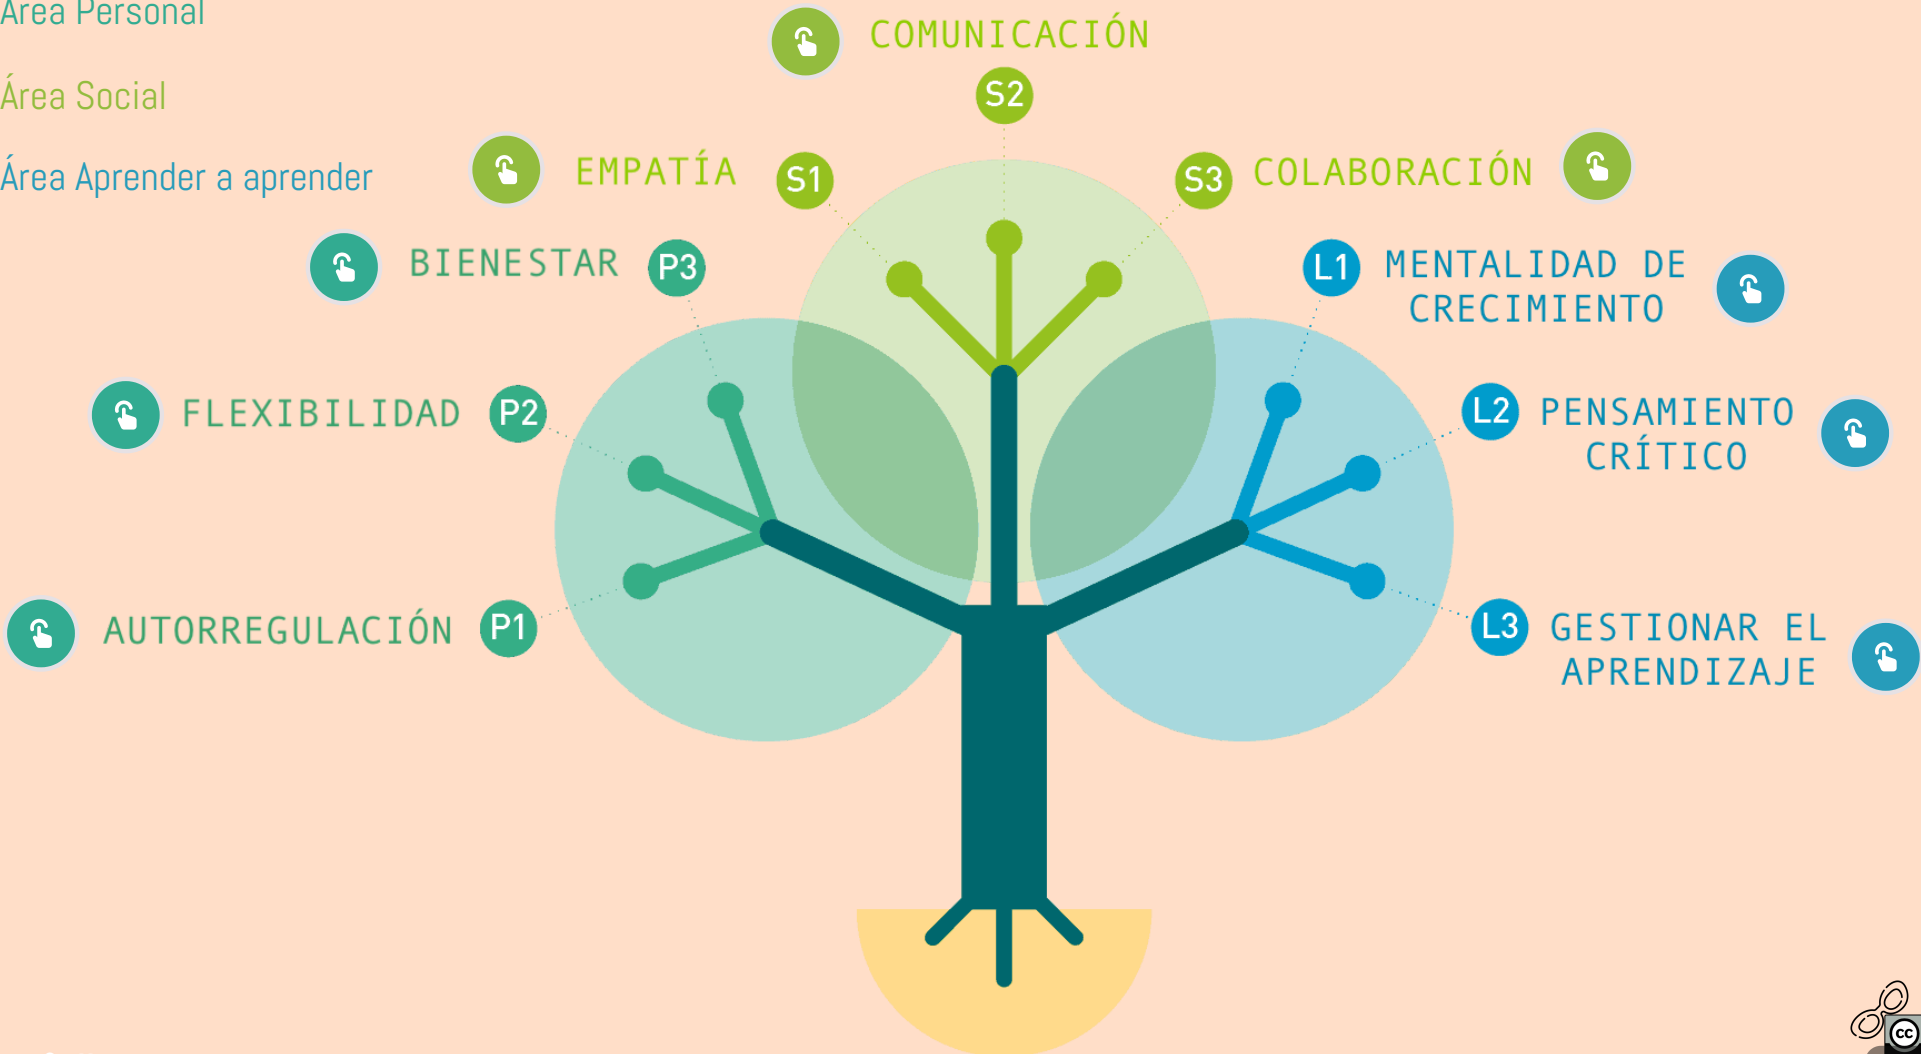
Área Personal

Área Social

Área Aprender a aprender

COMUNICACIÓN

S2

EMPATÍA

S1

S3

COLABORACIÓN

BIENESTAR

P3

L1

MENTALIDAD DE CRECIMIENTO

FLEXIBILIDAD

P2

L2

PENSAMIENTO CRÍTICO

AUTORREGULACIÓN

P1

L3

GESTIONAR EL APRENDIZAJE

cc